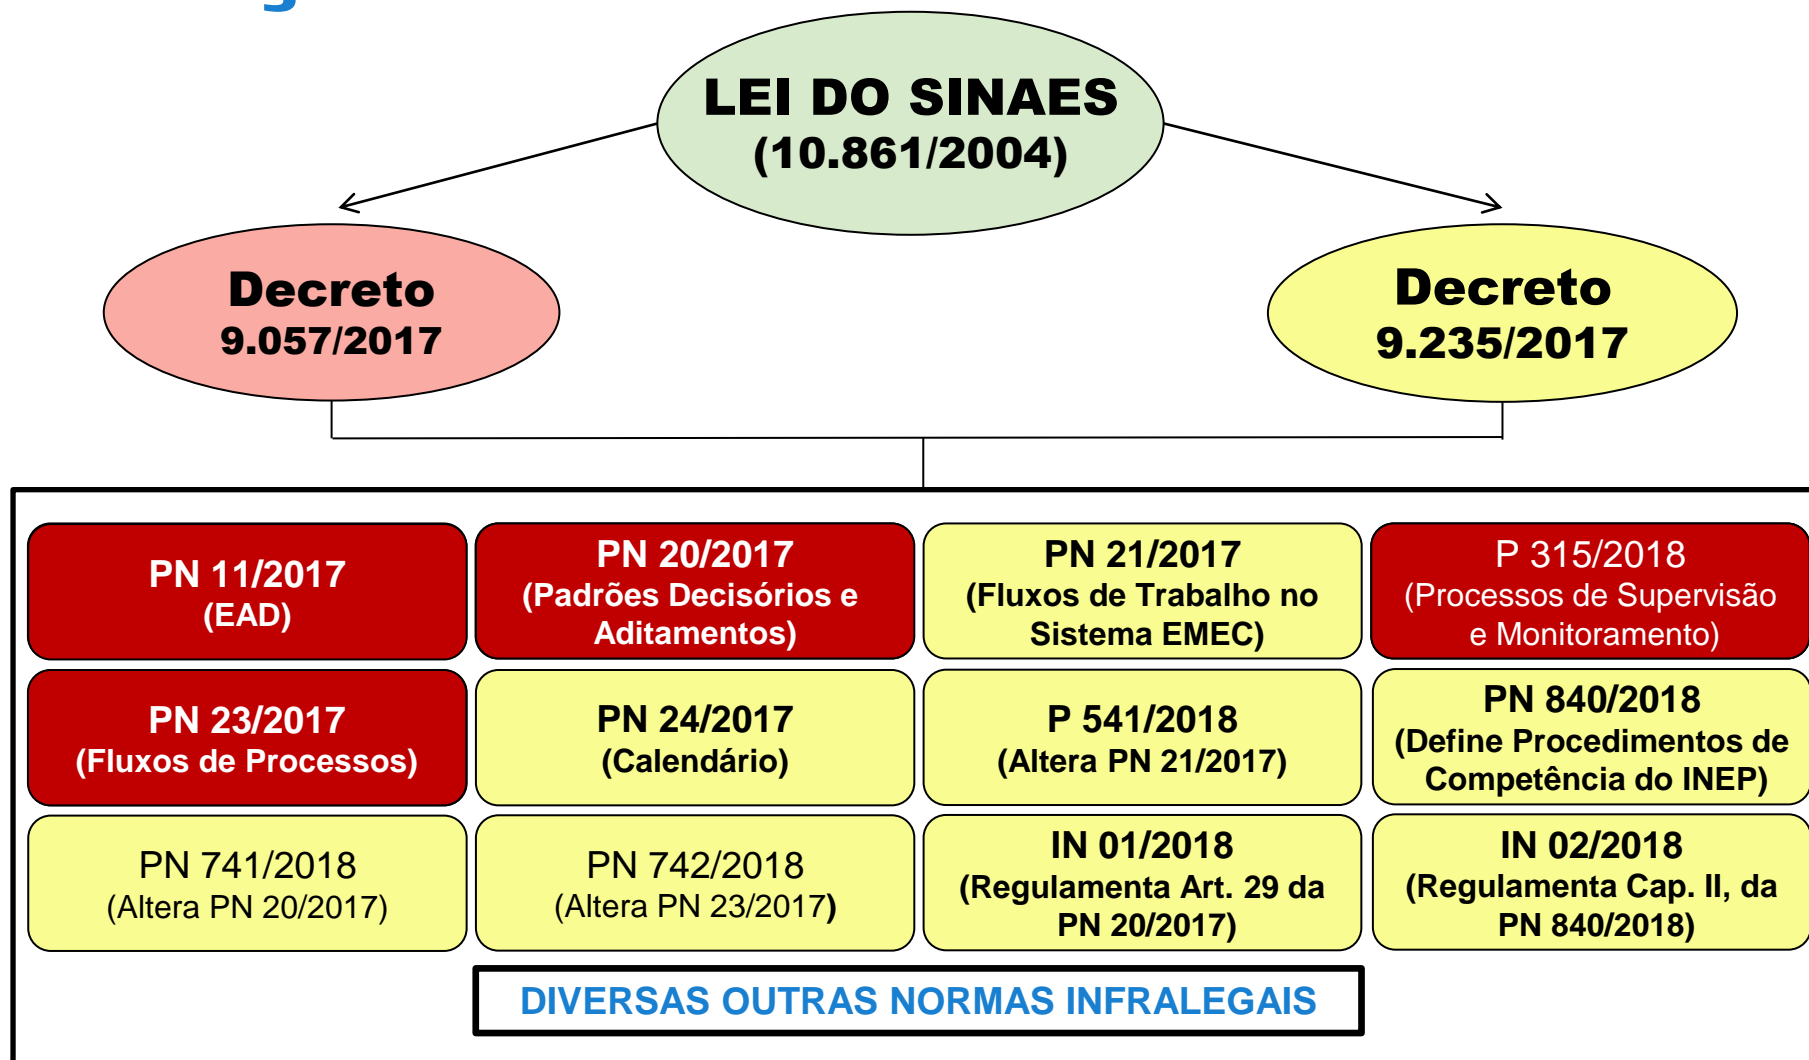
LEI DO SINAES
(10.861/2004)

Decreto
9.057/2017

Decreto
9.235/2017

PN 11/2017
(EAD)

PN 20/2017
(Padrões Decisórios e Aditamentos)

PN 21/2017
(Fluxos de Trabalho no Sistema EMEC)

P 315/2018
(Processos de Supervisão e Monitoramento)

PN 23/2017
(Fluxos de Processos)

PN 24/2017
(Calendário)

P 541/2018
(Altera PN 21/2017)

PN 840/2018
(Define Procedimentos de Competência do INEP)

PN 741/2018
(Altera PN 20/2017)

PN 742/2018
(Altera PN 23/2017)

IN 01/2018
(Regulamenta Art. 29 da PN 20/2017)

IN 02/2018
(Regulamenta Cap. II, da PN 840/2018)

DIVERSAS OUTRAS NORMAS INFRALEGAIS